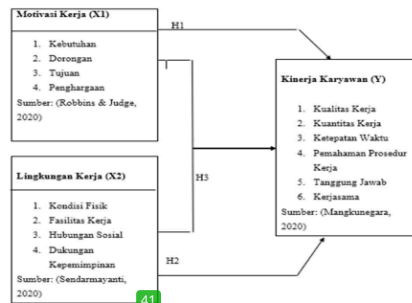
Motivasi Kerja (X1)

1. Kebutuhan
2. Dorongan
3. Tujuan
4. Penghargaan

Sumber: (Robbins & Judge, 2020)

H1

Kinerja Karyawan (Y)

1. Kualitas Kerja
2. Kuantitas Kerja
3. Ketepatan Waktu
4. Pemahaman Prosedur Kerja
5. Tanggung Jawab
6. Kerjasama

Sumber: (Mangkunegara, 2020)

H3

Lingkungan Kerja (X2)

1. Kondisi Fisik
2. Fasilitas Kerja
3. Hubungan Sosial
4. Dukungan Kepemimpinan

Sumber: (Sendarmayanti, 2020)

H2

41